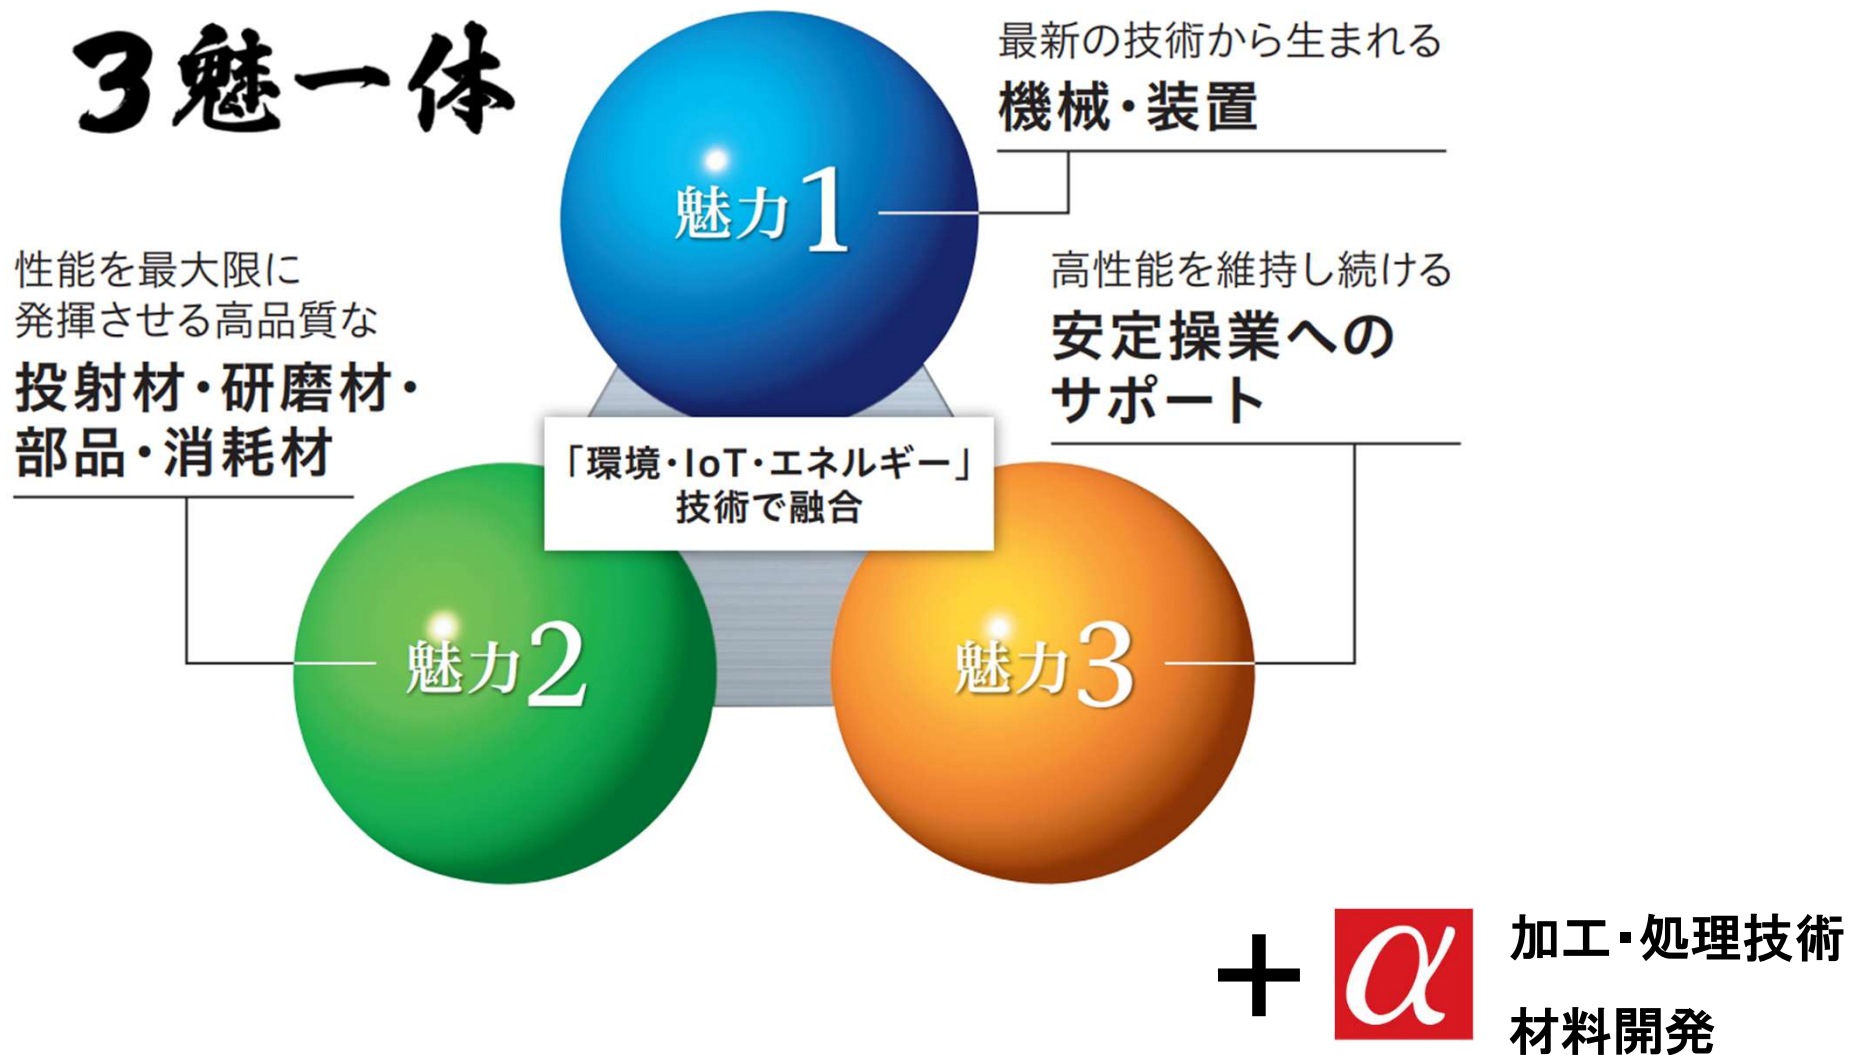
3魅一体

最新の技術から生まれる
機械・装置

魅力1

性能を最大限に
発揮させる高品質な
投射材・研磨材・
部品・消耗材

高性能を維持し続ける
安定操業への
サポート

「環境・IoT・エネルギー」
技術で融合

魅力2

魅力3

＋ $\alpha$

加工・処理技術
材料開発